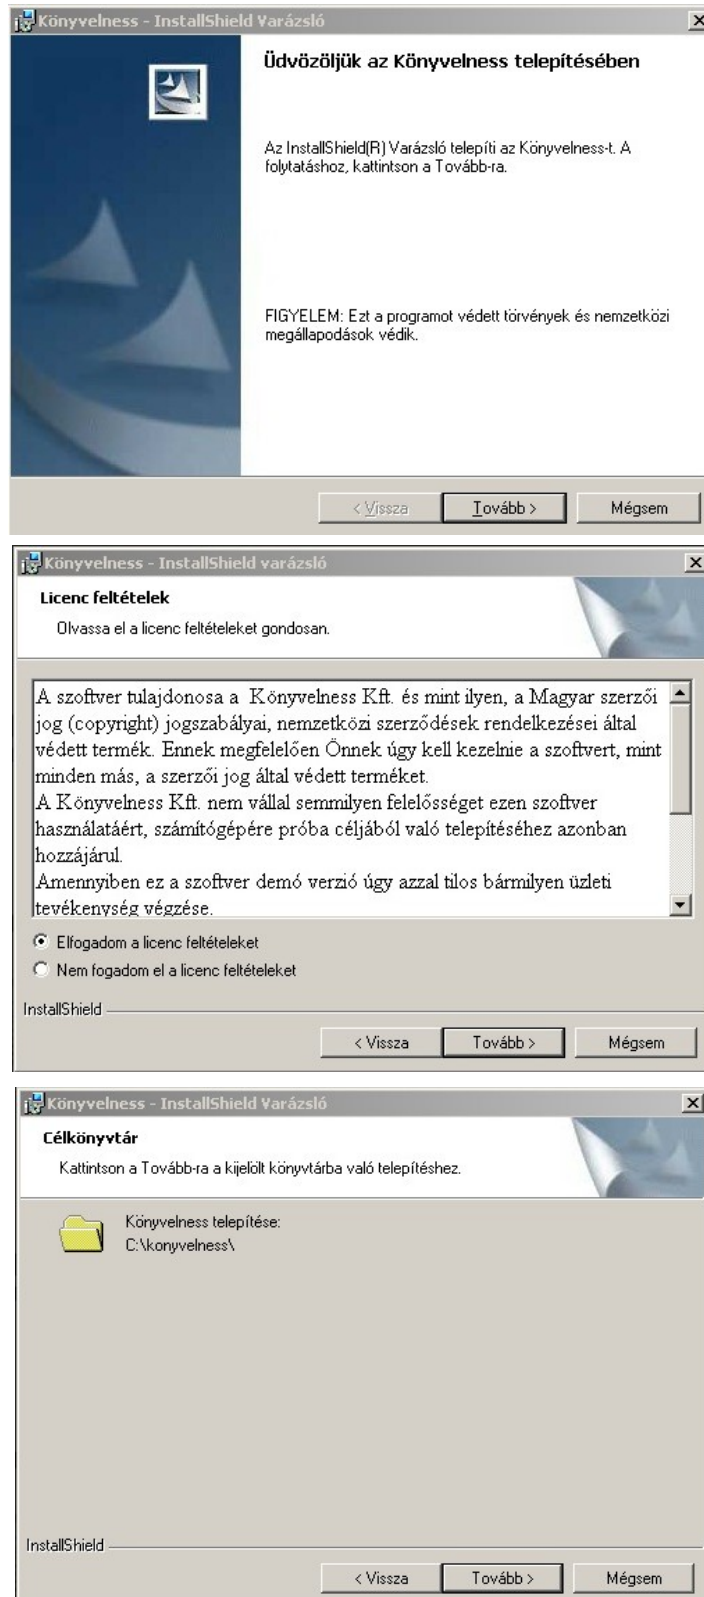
Könyvelness - InstallShield Varázsló

Üdvözöljük az Könyvelness telepítésében

Az InstallShield(R) Varázsló telepíti az Könyvelness-t. A folytatáshoz, kattintson a Tovább-ra.

FIGYELEM: Ezt a programot védett törvények és nemzetközi megállapodások védik.

< Vissza | Tovább > | Mégsem

Könyvelness - InstallShield varázsló

Licenc feltételek

Olvassa el a licenc feltételeket gondosan.

A szoftver tulajdonosa a Könyvelness Kft. és mint ilyen, a Magyar szerzői jog (copyright) jogszabályai, nemzetközi szerződések rendelkezései által védett termék. Ennek megfelelően Önnek úgy kell kezelnie a szoftvert, mint minden más, a szerzői jog által védett terméket.
A Könyvelness Kft. nem vállal semmilyen felelősséget ezen szoftver használatáért, számítógépére próba céljából való telepítéséhez azonban hozzájárul.
Amennyiben ez a szoftver demó verzió úgy azzal tilos bármilyen üzleti tevékenység végzése.

Elfogadom a licenc feltételeket
Nem fogadom el a licenc feltételeket

InstallShield

< Vissza | Tovább > | Mégsem

Könyvelness - InstallShield Varázsló

Célkönyvtár

Kattintson a Tovább-ra a kijelölt könyvtárba való telepítéshez.

Könyvelness telepítése:
C:\konyvelness\

InstallShield

< Vissza | Tovább > | Mégsem